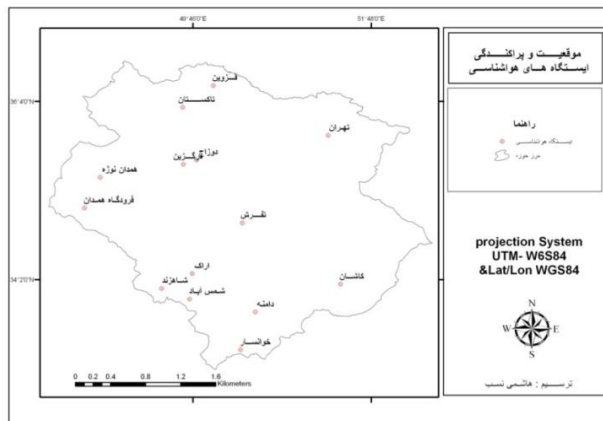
49°40'0"E
51°40'0"E
36°40'0"N
34°20'0"N

موقعیــت و پراکنــدگی
ایستگاه هــای هواشناســی

راهنما
ایستگاه هواشناسی
مرز حوزه

قــزوین
تاکستــان
تهران
دوزاج قـــزوین
همدان نوژه
فرودگـاه همدان
نطنز
اراک
شـازند
شمس آباد
کاشـان
دامنه
خوانسار

0 0.2 0.4 0.8 1.2 1.6
Kilometers

projection System
UTM- W6S84
&Lat/Lon WGS84

N
W
E
S

ترسـیـم : هاشمی نسب